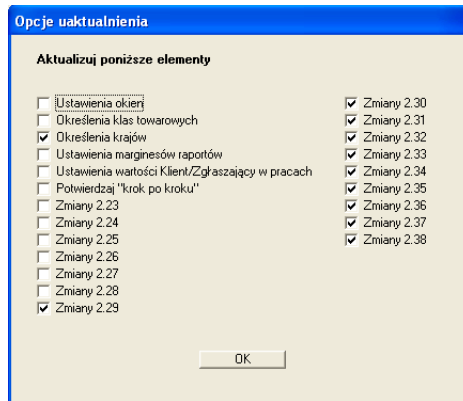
Opcje uaktualnienia

Aktualizuj poniższe elementy

Ustawienia okien
Określenia klas towarowych
Określenia krajów
Ustawienia marginesów raportów
Ustawienia wartości Klient/Zgłaszający w pracach
Potwierdzaj "krok po kroku"
Zmiany 2.23
Zmiany 2.24
Zmiany 2.25
Zmiany 2.26
Zmiany 2.27
Zmiany 2.28
Zmiany 2.29

Zmiany 2.30
Zmiany 2.31
Zmiany 2.32
Zmiany 2.33
Zmiany 2.34
Zmiany 2.35
Zmiany 2.36
Zmiany 2.37
Zmiany 2.38

OK